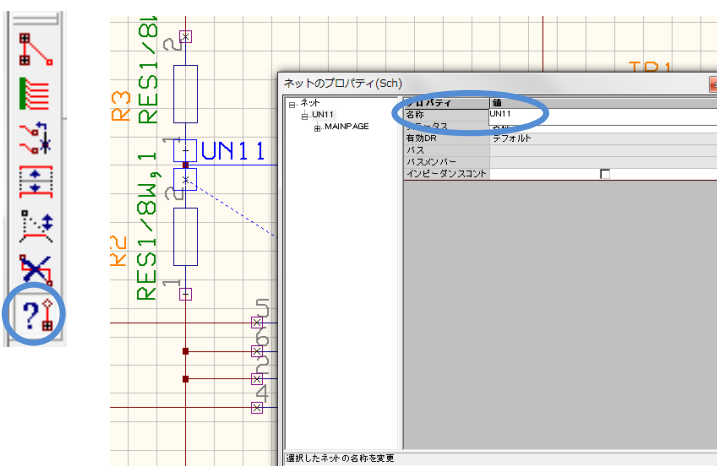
R3 RES1/8W
2
1
UN11
R2 RES1/8W, 1
2
1
TR1
5
4
ネットのプロパティ(Sch)
ネット
UN11
MAINPAGE

| プロパティ | 値 |
|---|---|
| 名称 | UN11 |
| ステータス | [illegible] |
| 有効DR | デフォルト |
| バス | |
| バスメンバー | |
| インピーダンスコント | |

選択したネットの名称を変更